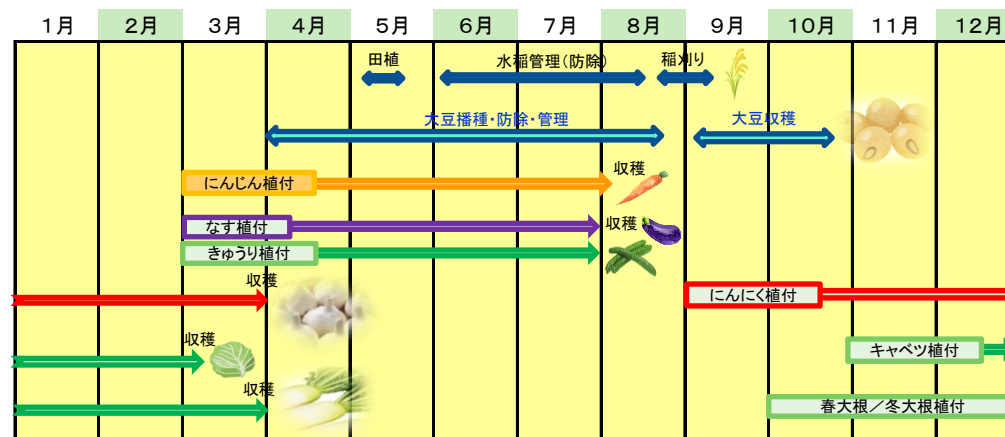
1月 2月 3月 4月 5月 6月 7月 8月 9月 10月 11月 12月

田植
水稲管理(防除)
稲刈り
大豆播種・防除・管理
大豆収穫
にんじん植付
収穫
なす植付
収穫
きゅうり植付
収穫
にんにく植付
収穫
キャベツ植付
収穫
春大根/冬大根植付